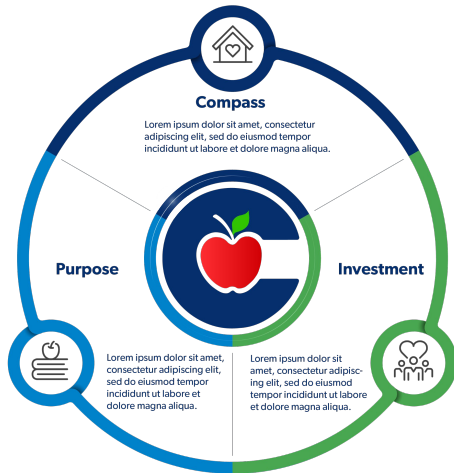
Compass

Lorem ipsum dolor sit amet, consectetur adipiscing elit, sed do eiusmod tempor incididunt ut labore et dolore magna aliqua.

Purpose

Lorem ipsum dolor sit amet, consectetur adipiscing elit, sed do eiusmod tempor incididunt ut labore et dolore magna aliqua.

Investment

Lorem ipsum dolor sit amet, consectetur adipiscing elit, sed do eiusmod tempor incididunt ut labore et dolore magna aliqua.